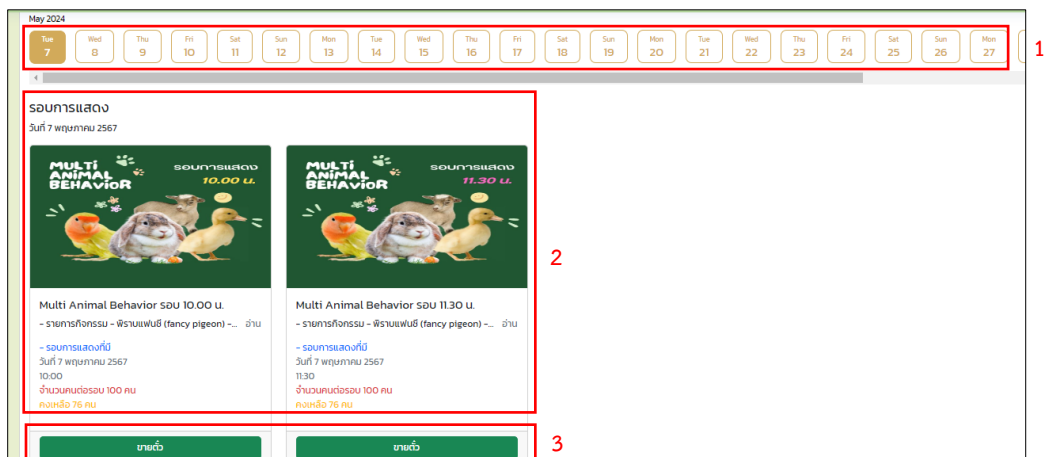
May 2024

Tue 7 | Wed 8 | Thu 9 | Fri 10 | Sat 11 | Sun 12 | Mon 13 | Tue 14 | Wed 15 | Thu 16 | Fri 17 | Sat 18 | Sun 19 | Mon 20 | Tue 21 | Wed 22 | Thu 23 | Fri 24 | Sat 25 | Sun 26 | Mon 27

1

รอบการแสดง
วันที่ 7 พฤษภาคม 2567

MULTI ANIMAL BEHAVIOR
รอบการแสดง
10.00 น.

Multi Animal Behavior รอบ 10.00 น.
- รายการกิจกรรม - พิราบแฟนซี (fancy pigeon) -... อ่าน
- รอบการแสดงที่มี
วันที่ 7 พฤษภาคม 2567
10:00
จำนวนคนต่อรอบ 100 คน
คงเหลือ 76 คน

MULTI ANIMAL BEHAVIOR
รอบการแสดง
11.30 น.

Multi Animal Behavior รอบ 11.30 น.
- รายการกิจกรรม - พิราบแฟนซี (fancy pigeon) -... อ่าน
- รอบการแสดงที่มี
วันที่ 7 พฤษภาคม 2567
11:30
จำนวนคนต่อรอบ 100 คน
คงเหลือ 76 คน

2

ขายตั๋ว
ขายตั๋ว

3